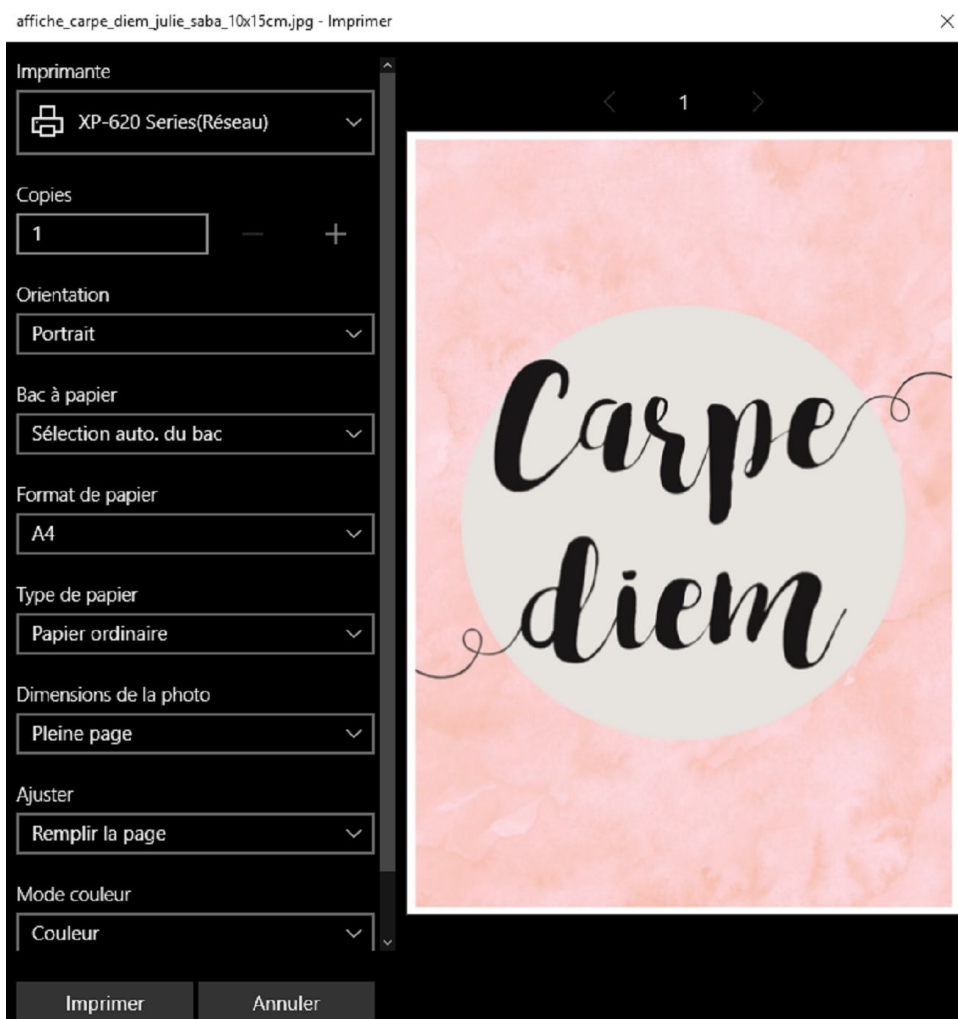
affiche_carpe_diem_julie_saba_10x15cm.jpg - Imprimer

×

Imprimante

XP-620 Series(Réseau)

Copies

1

Orientation

Portrait

Bac à papier

Sélection auto. du bac

Format de papier

A4

Type de papier

Papier ordinaire

Dimensions de la photo

Pleine page

Ajuster

Remplir la page

Mode couleur

Couleur

Imprimer

Annuler

1

Carpe diem